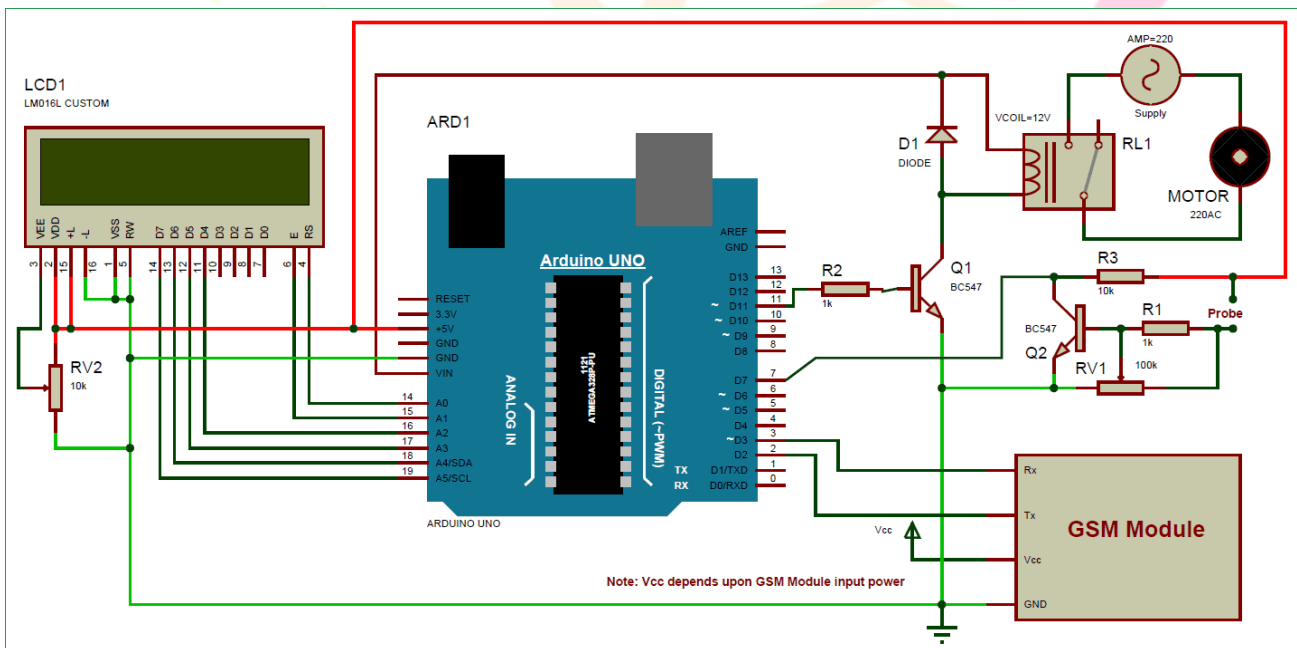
LCD1
LM016L CUSTOM

VEE VDD +L -L VSS RW D7 D6 D5 D4 D3 D2 D1 D0 E RS
3 2 15 16 1 5 14 13 12 11 10 9 8 7 6 4

ARD1

RV2
10k

RESET
3.3V
+5V
GND
GND
VIN

ANALOG IN
A0 14
A1 15
A2 16
A3 17
A4/SDA 18
A5/SCL 19

Arduino UNO

1121
ATMEGA328P-PU

DIGITAL (~PWM)
TX
RX

AREF
GND
D13 13
D12 12
~ D11 11
~ D10 10
~ D9 9
D8 8
D7 7
~ D6 6
~ D5 5
D4 4
~ D3 3
D2 2
D1/TXD 1
D0/RXD 0

ARDUINO UNO

R2
1k

D1
DIODE

Q1
BC547

AMP=220
Supply

VCOIL=12V
RL1

MOTOR
220AC

R3
10k

R1
1k

Probe

BC547
Q2

RV1
100k

Rx
Tx
Vcc
GND
GSM Module

Vcc

Note: Vcc depends upon GSM Module input power